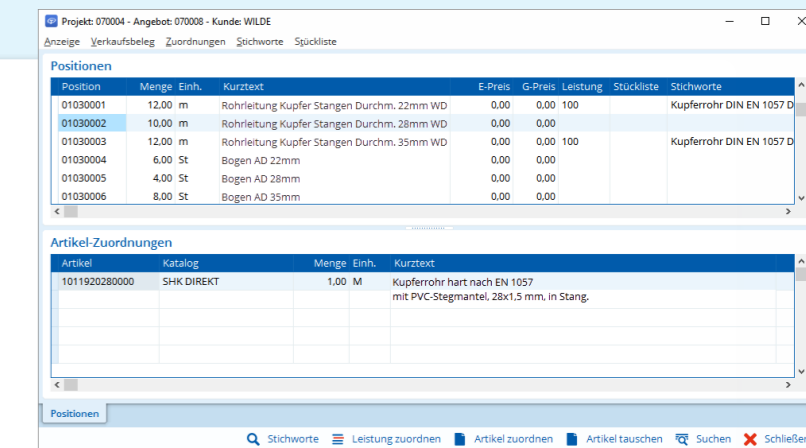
Projekt: 070004 - Angebot: 070008 - Kunde: WILDE

Anzeige Verkaufsbeleg Zuordnungen Stichworte Stückliste

Positionen

| Position | Menge | Einh. | Kurztext | E-Preis | G-Preis | Leistung | Stückliste | Stichworte |
|---|---|---|---|---|---|---|---|---|
| 01030001 | 12,00 | m | Rohrleitung Kupfer Stangen Durchm. 22mm WD | 0,00 | 0,00 | 100 | | Kupferrohr DIN EN 1057 D |
| 01030002 | 10,00 | m | Rohrleitung Kupfer Stangen Durchm. 28mm WD | 0,00 | 0,00 | | | |
| 01030003 | 12,00 | m | Rohrleitung Kupfer Stangen Durchm. 35mm WD | 0,00 | 0,00 | 100 | | Kupferrohr DIN EN 1057 D |
| 01030004 | 6,00 | St | Bogen AD 22mm | 0,00 | 0,00 | | | |
| 01030005 | 4,00 | St | Bogen AD 28mm | 0,00 | 0,00 | | | |
| 01030006 | 8,00 | St | Bogen AD 35mm | 0,00 | 0,00 | | | |

Artikel-Zuordnungen

| Artikel | Katalog | Menge | Einh. | Kurztext |
|---|---|---|---|---|
| 1011920280000 | SHK DIREKT | 1,00 | M | Kupferrohr hart nach EN 1057 mit PVC-Stegmantel, 28x1,5 mm, in Stang. |

Positionen

Stichworte Leistung zuordnen Artikel zuordnen Artikel tauschen Suchen Schließe